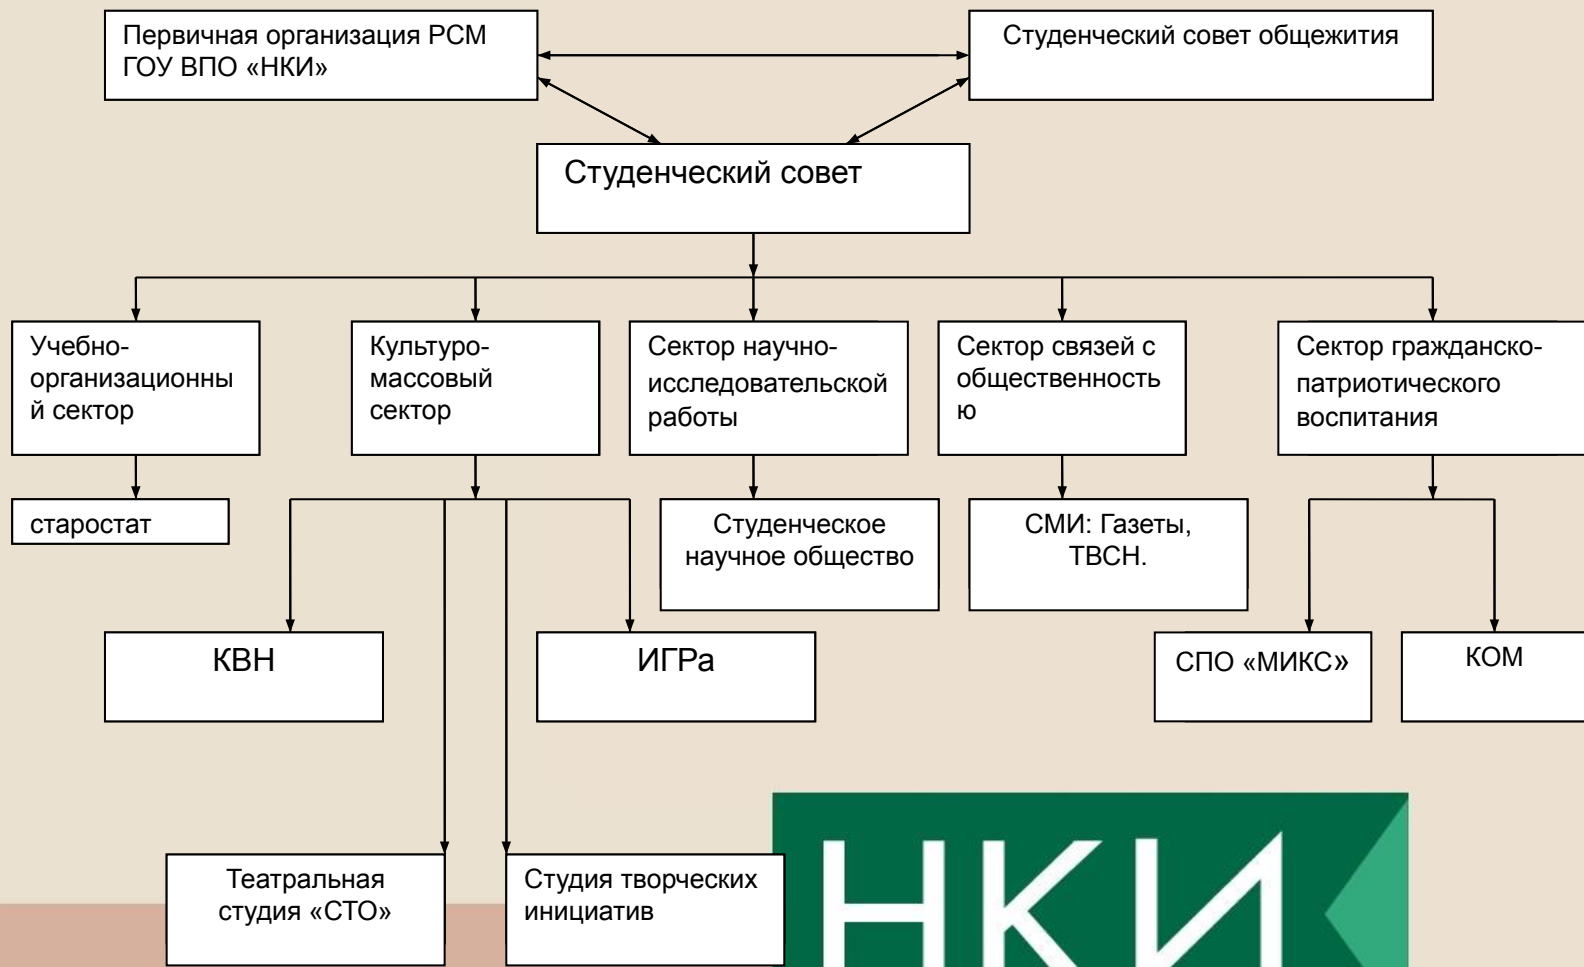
Первичная организация РСМ ГОУ ВПО «НКИ»

Студенческий совет общежития

Студенческий совет

Учебно-организационны й сектор

Культуро-массовый сектор

Сектор научно-исследовательской работы

Сектор связей с общественность ю

Сектор гражданско-патриотического воспитания

старостат

Студенческое научное общество

СМИ: Газеты, ТВСН.

КВН

ИГРа

СПО «МИКС»

КОМ

Театральная студия «СТО»

Студия творческих инициатив

НКИ